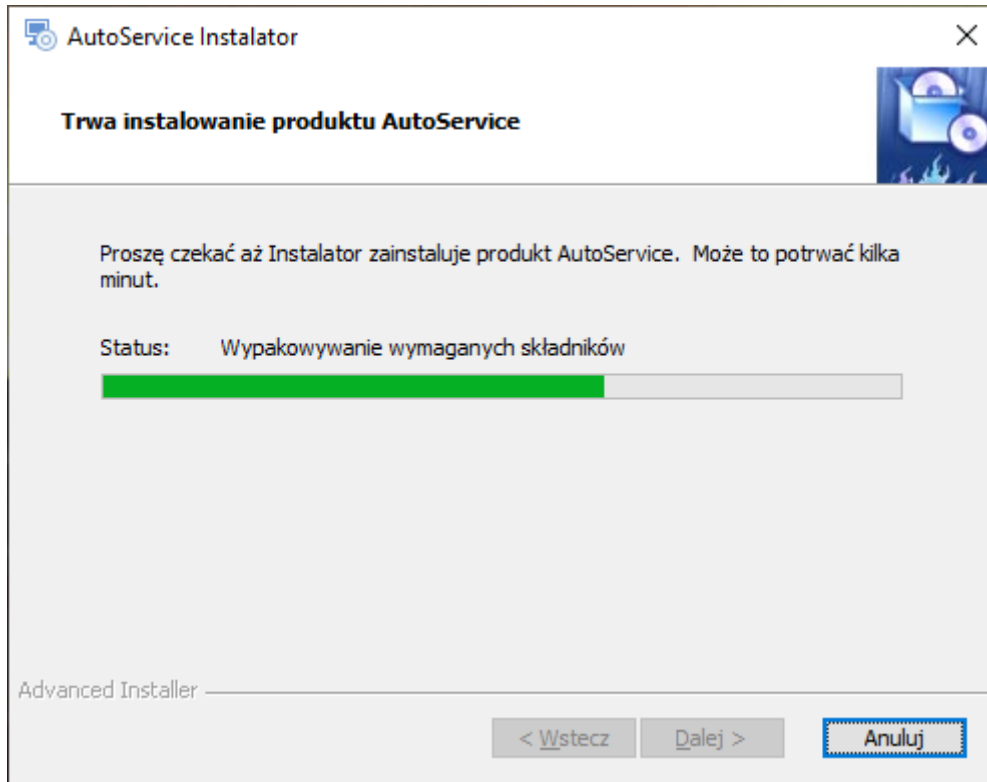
AutoService Instalator

Trwa instalowanie produktu AutoService

Proszę czekać aż Instalator zainstaluje produkt AutoService. Może to potrwać kilka minut.

Status: Wypakowywanie wymaganych składników

Advanced Installer

< Wstecz

Dalej >

Anuluj